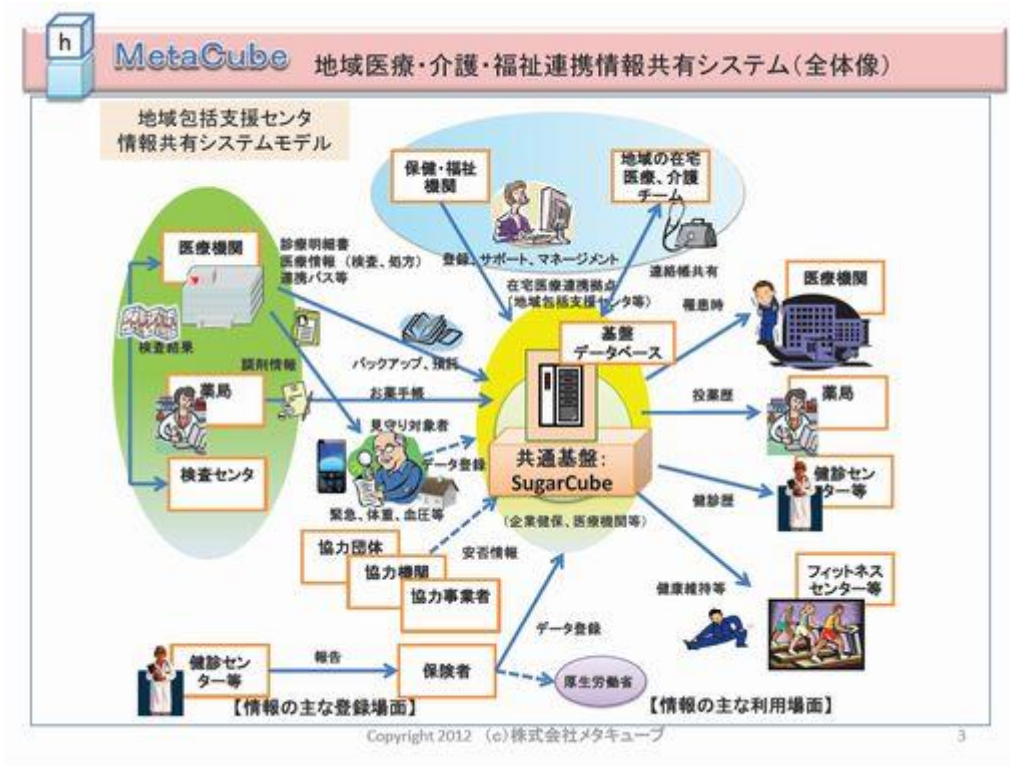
h

MetaCube 地域医療・介護・福祉連携情報共有システム(全体像)

地域包括支援センタ
情報共有システムモデル

保健・福祉機関

地域の在宅医療、介護チーム

登録、サポート、マネージメント

連絡帳共有

在宅医療連携拠点
(地域包括支援センタ等)

医療機関

診療明細書
医療情報(検査、処方)
連携パス等

検査結果

バックアップ、検索

基盤データベース

医療機関

履歴時

調剤情報

薬局

お薬手帳

投薬歴

薬局

見守り対象者

データ登録

共通基盤:
SugarCube

検査センタ

緊急、体重、血圧等

健診歴

健診センター等

(企業健保、医療機関等)

協力団体

協力機関

協力事業者

安否情報

健康維持等

フィットネスセンター等

データ登録

健診センター等

報告

保険者

厚生労働省

【情報の主な登録場面】

【情報の主な利用場面】

Copyright 2012 (c)株式会社メタキューブ

3